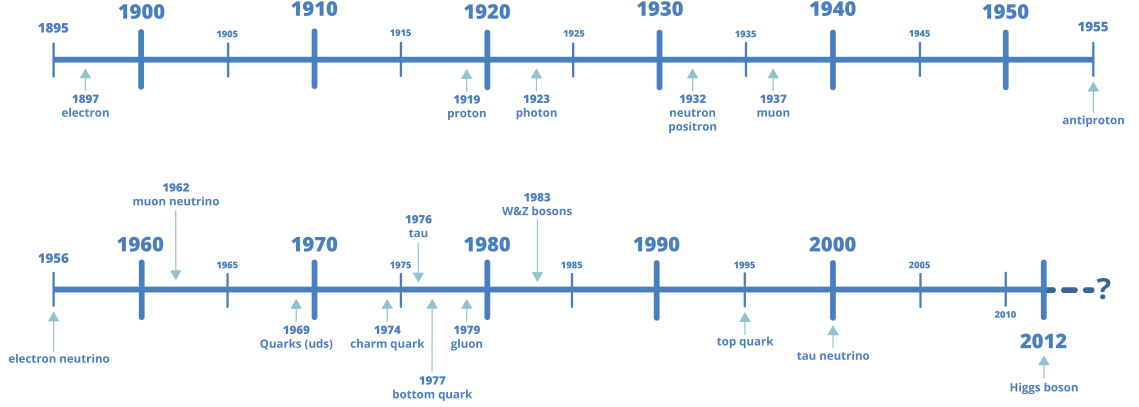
1895
1900
1905
1910
1915
1920
1925
1930
1935
1940
1945
1950
1955

1897
electron

1919
proton

1923
photon

1932
neutron
positron

1937
muon

antiproton

1962
muon neutrino

1976
tau

1983
W&Z bosons

1956
1960
1965
1970
1975
1980
1985
1990
1995
2000
2005
2010
2012

?

electron neutrino

1969
Quarks (uds)

1974
charm quark

1977
bottom quark

1979
gluon

top quark

tau neutrino

Higgs boson